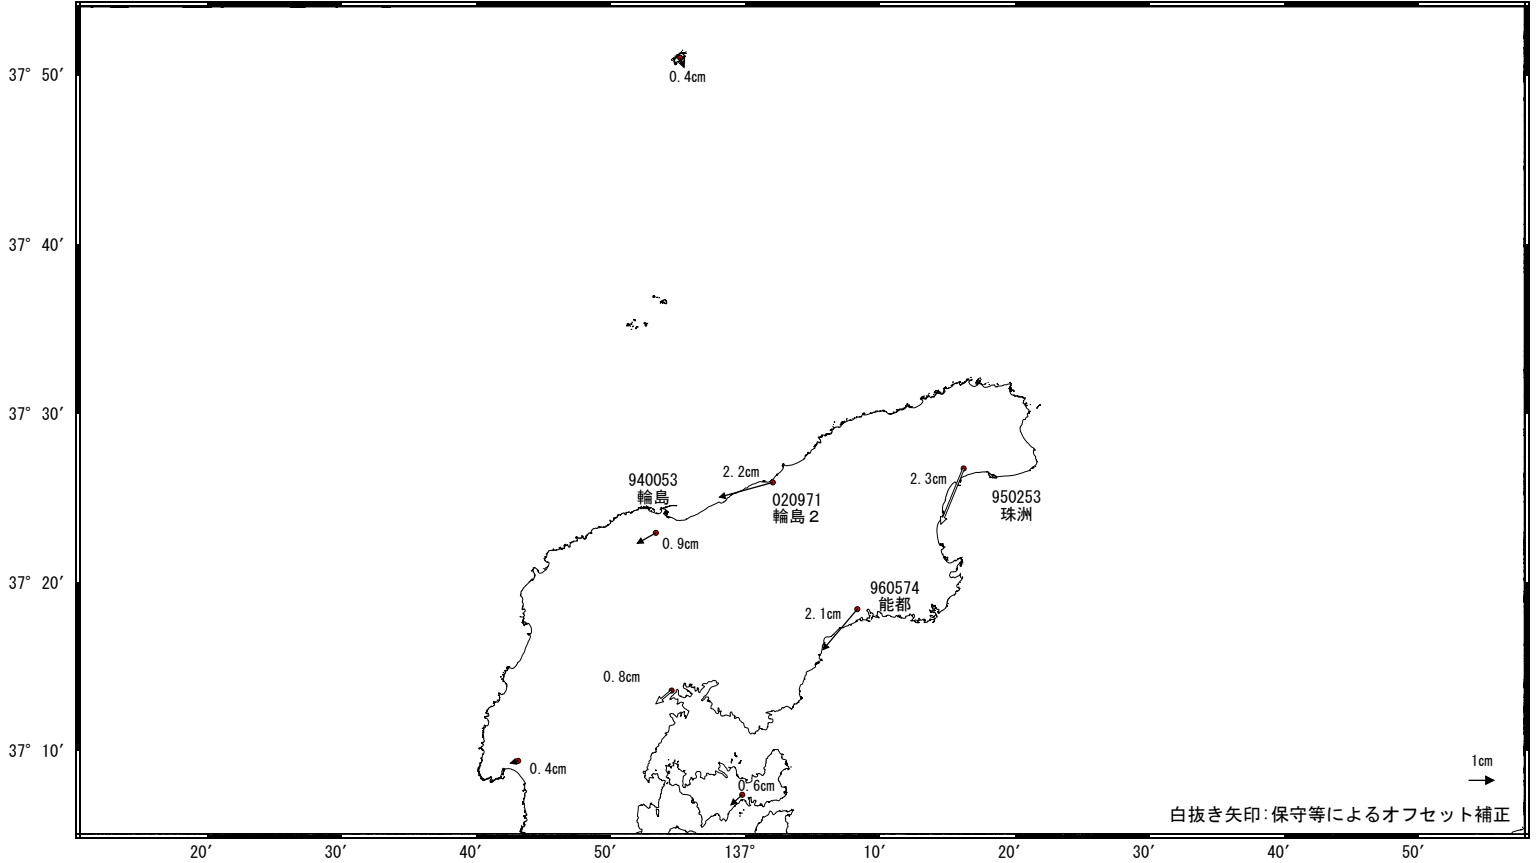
37° 50′
0.4cm
37° 40′
37° 30′
940053
輪島
2.2cm
020971
輪島２
2.3cm
950253
珠洲
0.9cm
37° 20′
960574
能都
2.1cm
0.8cm
37° 10′
0.4cm
0.6cm
1cm
白抜き矢印:保守等によるオフセット補正
20′
30′
40′
50′
137°
10′
20′
30′
40′
50′